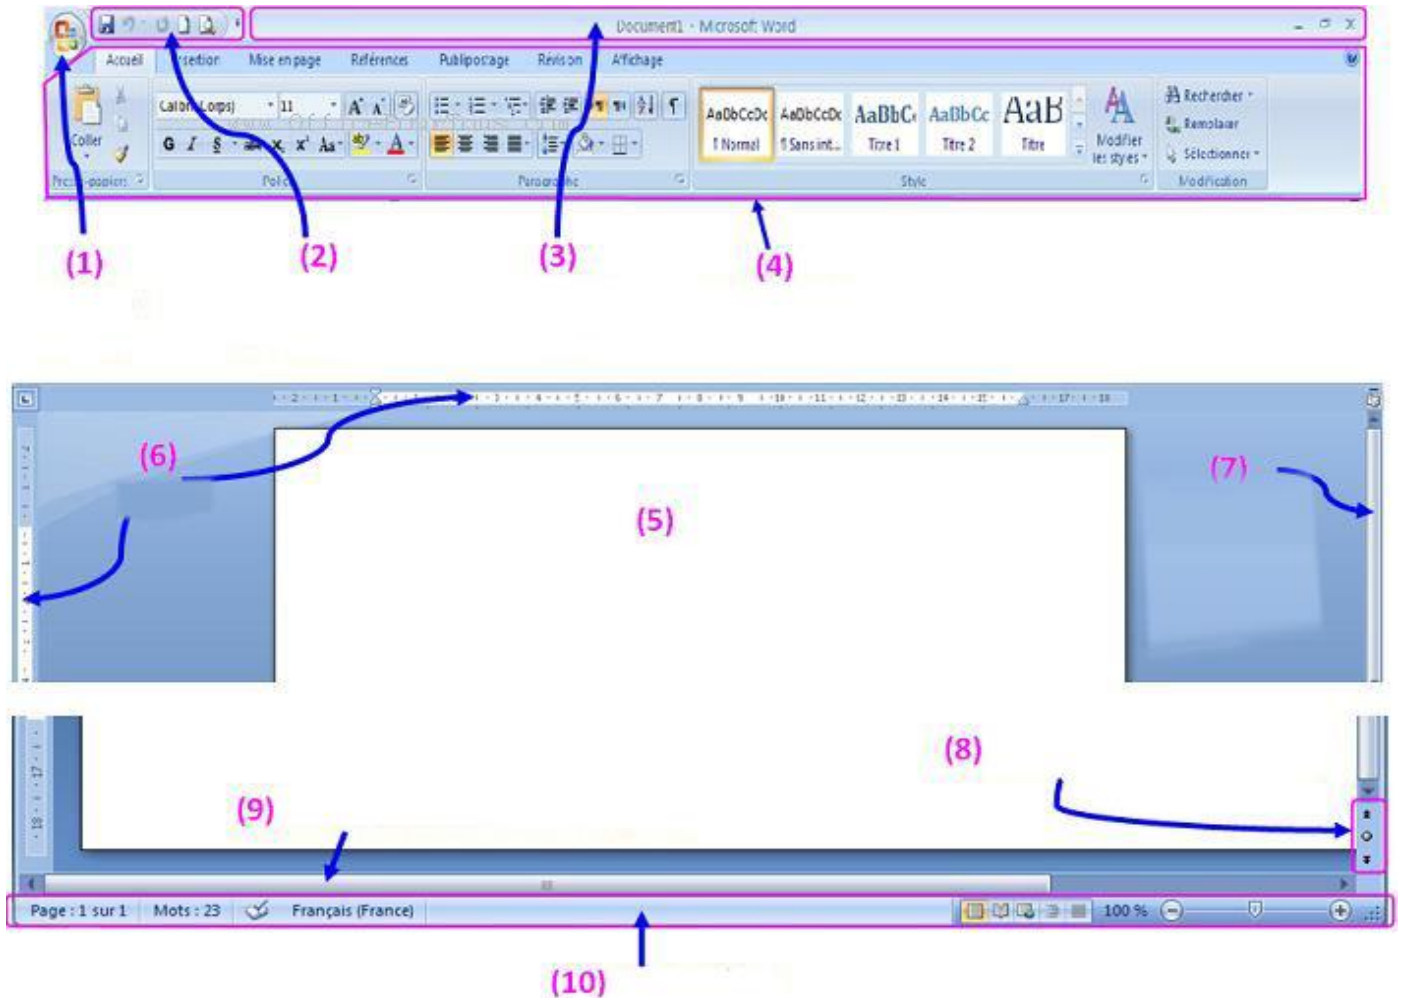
Document1 - Microsoft Word

Accueil Insertion Mise en page Références Publipostage Révision Affichage

Coller
Presse-papiers

Calibri (Corps) 11
G I S abe $x_2$ $x^2$ Aa
Police

Paragraphe

AaBbCcDc ¶ Normal
AaBbCcDc ¶ Sans int...
AaBbC Titre 1
AaBbCc Titre 2
AaB Titre
Modifier les styles
Style

Rechercher
Remplacer
Sélectionner
Modification

(1) (2) (3) (4)

(6) (5) (7)

(8)

(9)

Page : 1 sur 1 Mots : 23 Français (France) 100 %

(10)